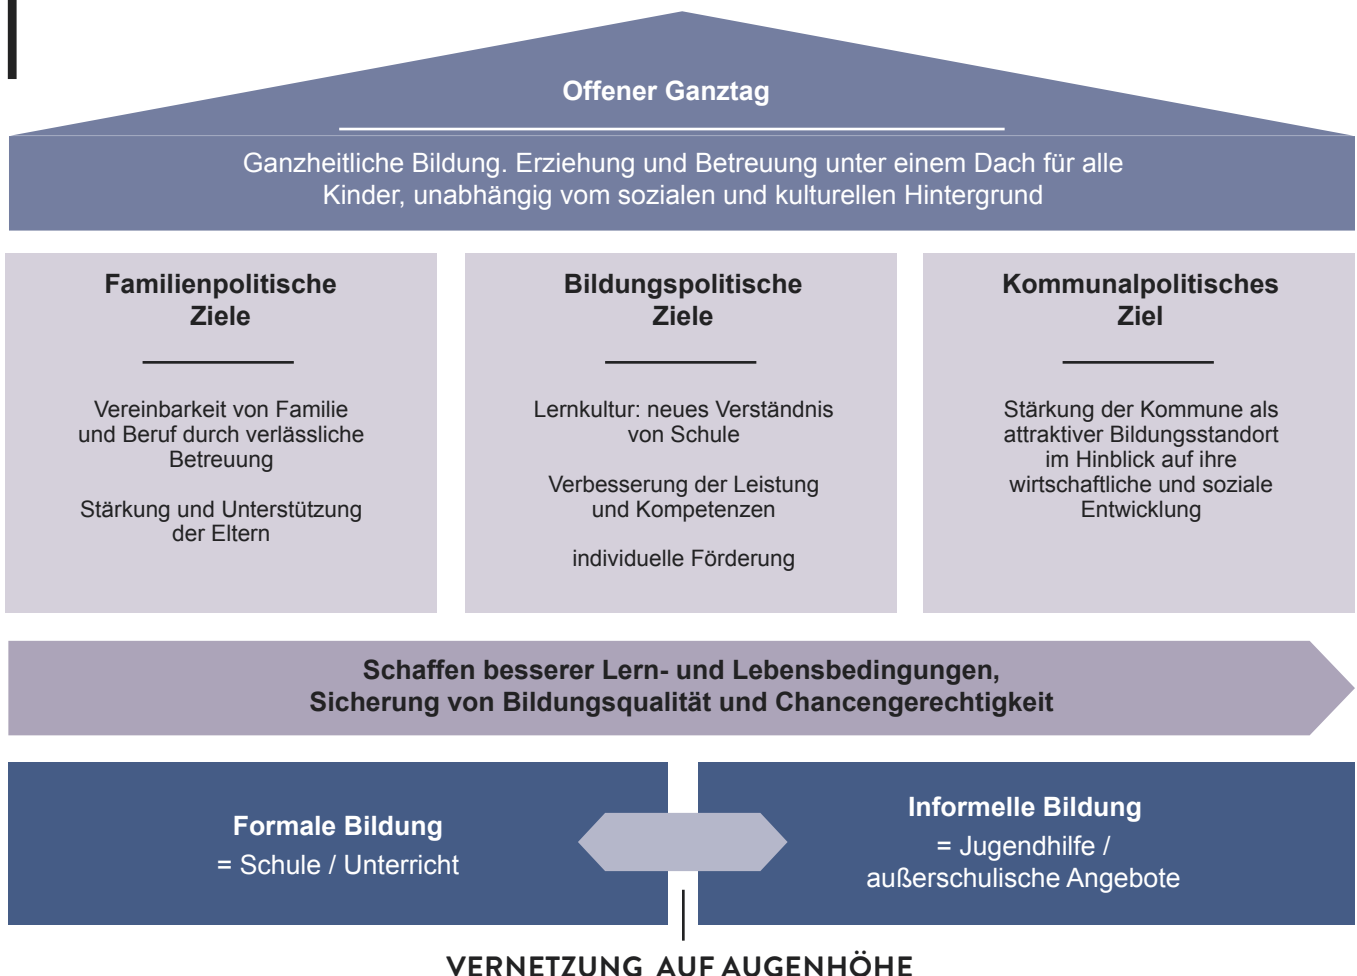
Offener Ganztag

Ganzheitliche Bildung. Erziehung und Betreuung unter einem Dach für alle Kinder, unabhängig vom sozialen und kulturellen Hintergrund

Familienpolitische Ziele

Vereinbarkeit von Familie und Beruf durch verlässliche Betreuung

Stärkung und Unterstützung der Eltern

Bildungspolitische Ziele

Lernkultur: neues Verständnis von Schule

Verbesserung der Leistung und Kompetenzen

individuelle Förderung

Kommunalpolitisches Ziel

Stärkung der Kommune als attraktiver Bildungsstandort im Hinblick auf ihre wirtschaftliche und soziale Entwicklung

Schaffen besserer Lern- und Lebensbedingungen, Sicherung von Bildungsqualität und Chancengerechtigkeit

Formale Bildung
= Schule / Unterricht

Informelle Bildung
= Jugendhilfe / außerschulische Angebote

VERNETZUNG AUF AUGENHÖHE